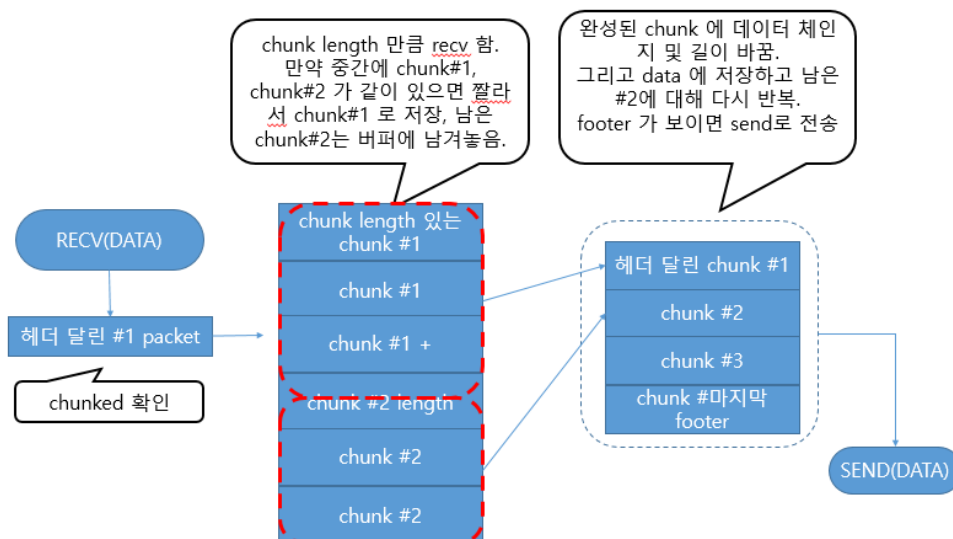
chunk length 만큼 recv 함. 만약 중간에 chunk#1, chunk#2 가 같이 있으면 짤라서 chunk#1 로 저장, 남은 chunk#2는 버퍼에 남겨놓음.

완성된 chunk 에 데이터 체인지 및 길이 바꿈. 그리고 data 에 저장하고 남은 #2에 대해 다시 반복. footer 가 보이면 send로 전송

RECV(DATA)

헤더 달린 #1 packet

chunked 확인

chunk length 있는 chunk #1

chunk #1

chunk #1 +

chunk #2 length

chunk #2

chunk #2

헤더 달린 chunk #1

chunk #2

chunk #3

chunk #마지막 footer

SEND(DATA)